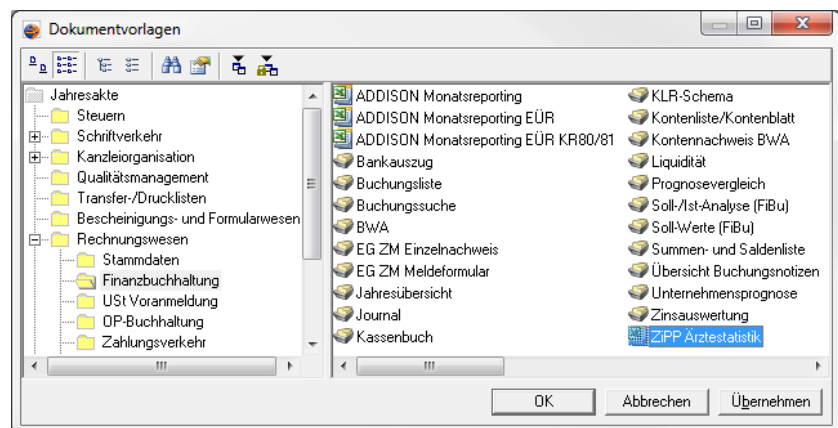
Dokumentvorlagen

Jahresakte
Steuern
Schriftverkehr
Kanzleiorganisation
Qualitätsmanagement
Transfer-/Drucklisten
Bescheinigungs- und Formularwesen
Rechnungswesen
Stammdaten
Finanzbuchhaltung
USt Voranmeldung
OP-Buchhaltung
Zahlungsverkehr

ADDISON Monatsreporting
ADDISON Monatsreporting EÜR
ADDISON Monatsreporting EÜR KR80/81
Bankauszug
Buchungsliste
Buchungssuche
BWA
EG ZM Einzelnachweis
EG ZM Meldeformular
Jahresübersicht
Journal
Kassenbuch

KLR-Schema
Kontenliste/Kontenblatt
Kontennachweis BWA
Liquidität
Prognosevergleich
Soll-/Ist-Analyse (FiBu)
Soll-Werte (FiBu)
Summen- und Saldenliste
Übersicht Buchungsnotizen
Unternehmensprognose
Zinsauswertung
ZiPP Ärztestatistik

OK
Abbrechen
Übernehmen